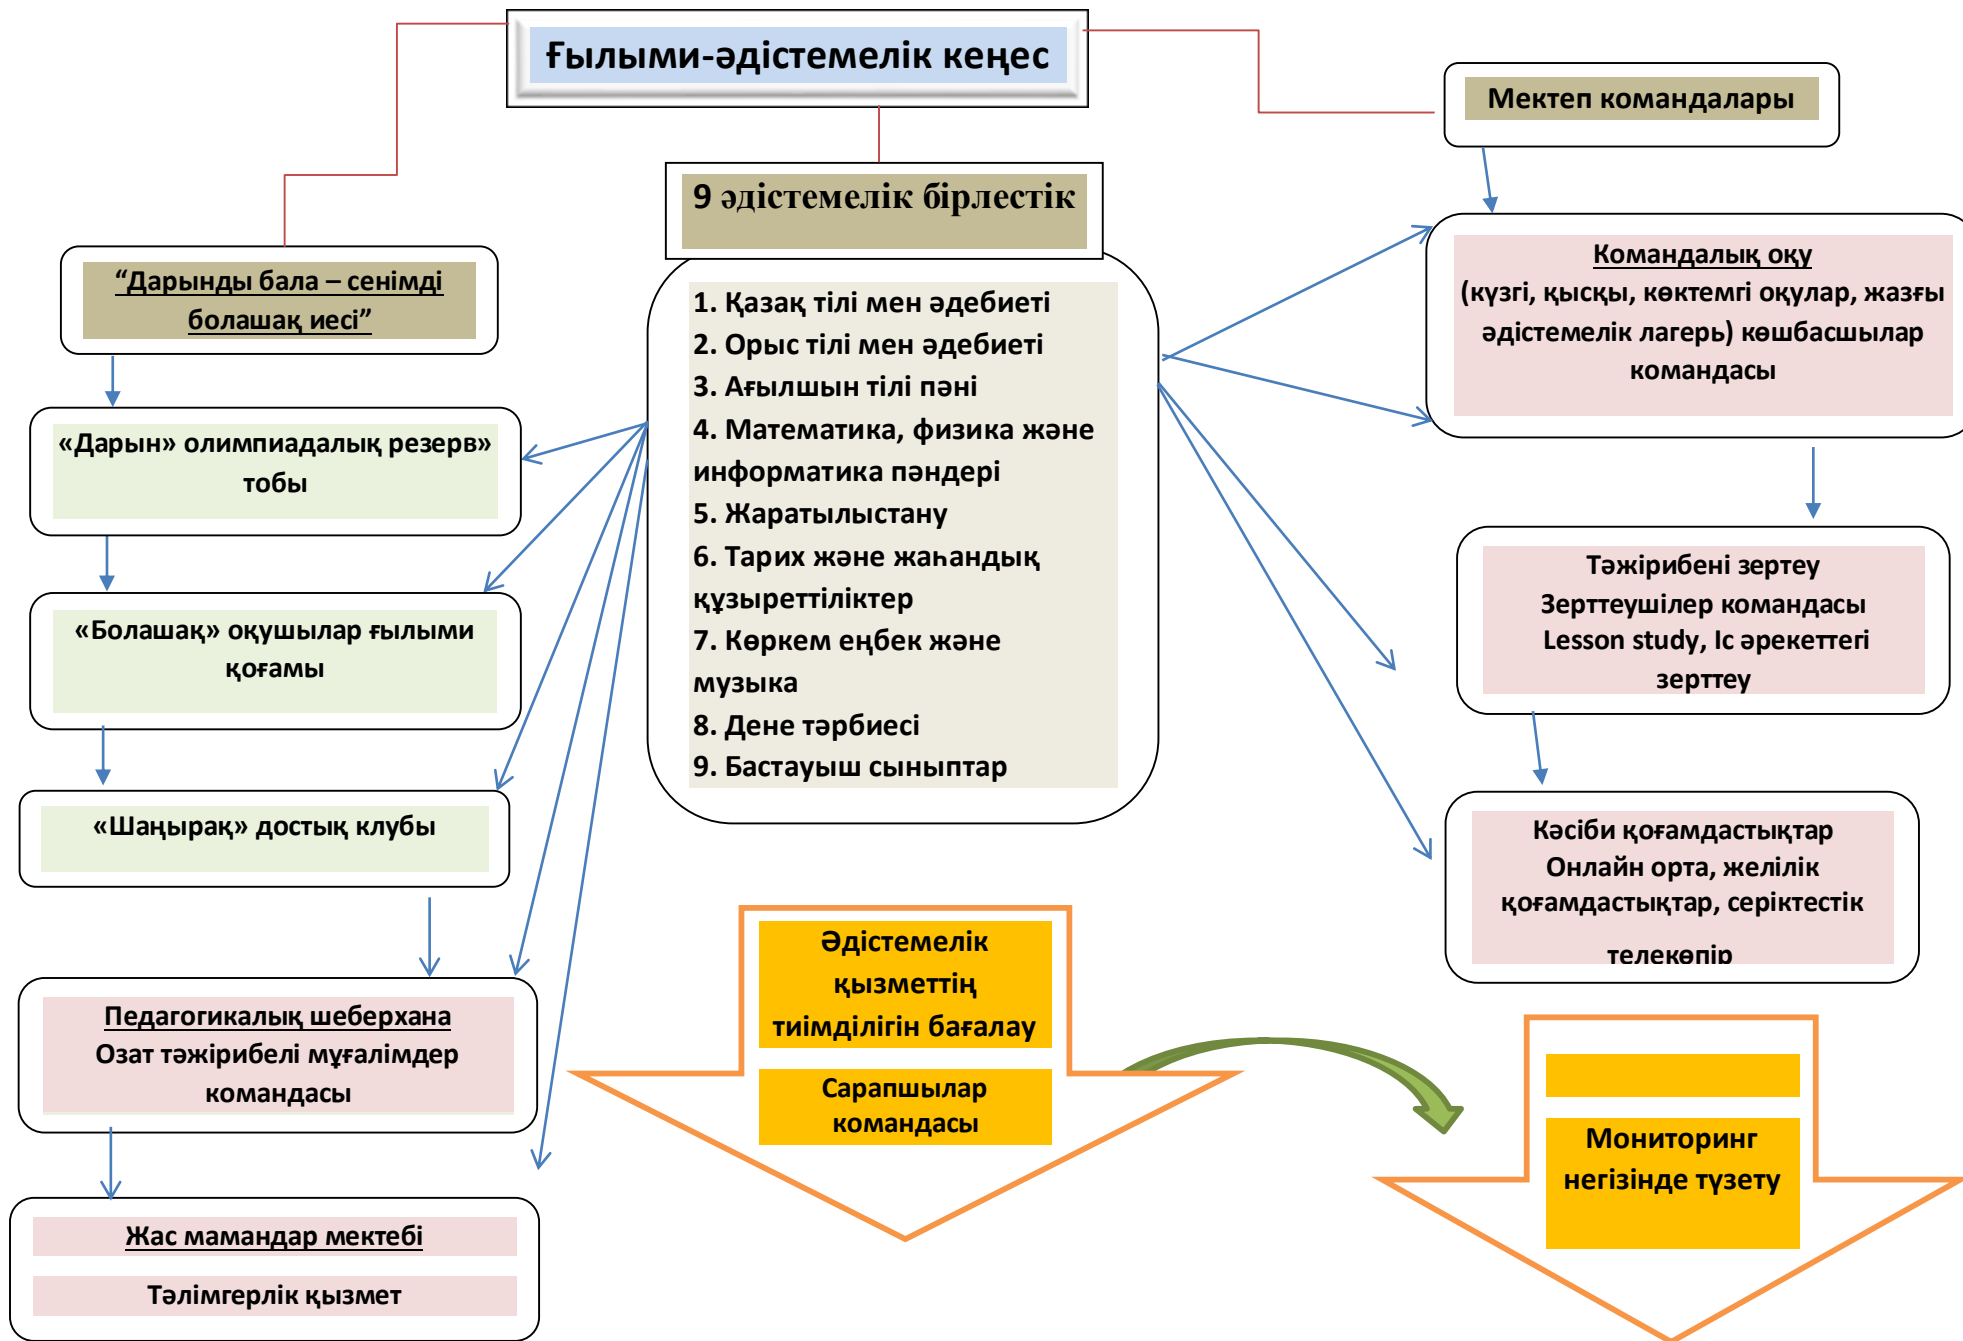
Ғылыми-әдістемелік кеңес

Мектеп командалары

9 әдістемелік бірлестік

“Дарынды бала – сенімді болашақ иесі”

1. Қазақ тілі мен әдебиеті
2. Орыс тілі мен әдебиеті
3. Ағылшын тілі пәні
4. Математика, физика және информатика пәндері
5. Жаратылыстану
6. Тарих және жаһандық құзыреттіліктер
7. Көркем еңбек және музыка
8. Дене тәрбиесі
9. Бастауыш сыныптар

Командалық оқу
(күзгі, қысқы, көктемгі оқулар, жазғы әдістемелік лагерь) көшбасшылар командасы

«Дарын» олимпиадалық резерв» тобы

«Болашақ» оқушылар ғылыми қоғамы

Тәжірибені зертеу
Зерттеушілер командасы
Lesson study, Іс әрекеттегі зерттеу

«Шаңырақ» достық клубы

Кәсіби қоғамдастықтар
Онлайн орта, желілік қоғамдастықтар, серіктестік телекөпір

Әдістемелік қызметтің тиімділігін бағалау

Сарапшылар командасы

Педагогикалық шеберхана
Озат тәжірибелі мұғалімдер командасы

Мониторинг негізінде түзету

Жас мамандар мектебі

Тәлімгерлік қызмет